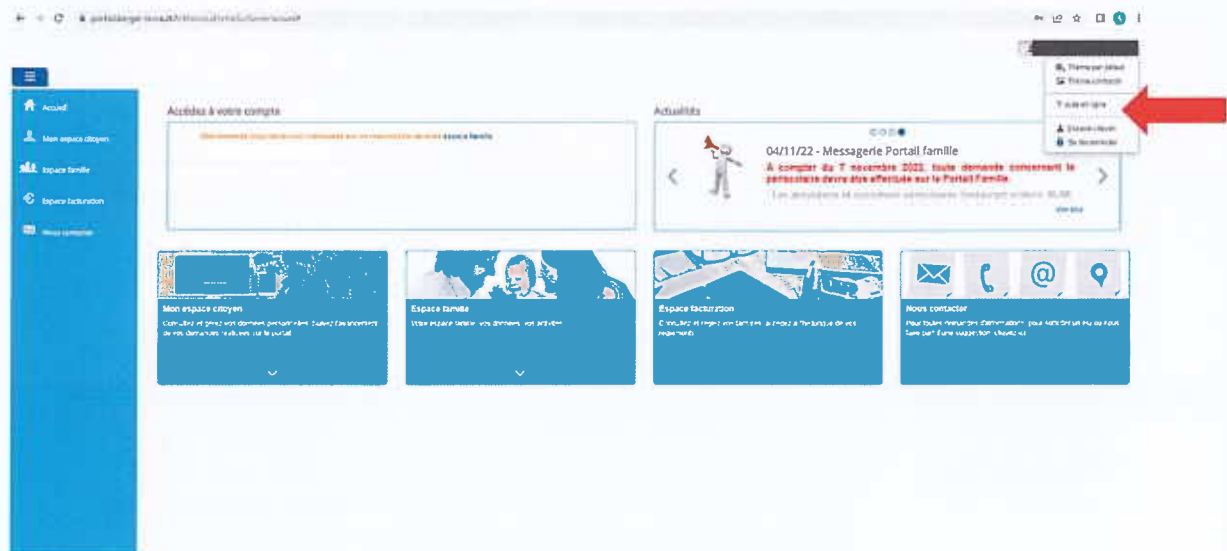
Accueil

Mon espace citoyen

Espace famille

Espace facturation

Nous contacter

Accédez à votre compte

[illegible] espace famille

Actualités

04/11/22 - Messagerie Portail famille

A compter du 7 novembre 2022, toute demande concernant le periscolaire devra être effectuée sur le Portail Famille.

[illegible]

Voir plus

Mon espace citoyen

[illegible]

Espace famille

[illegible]

Espace facturation

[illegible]

Nous contacter

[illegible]

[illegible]

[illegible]

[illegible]

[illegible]

Se déconnecter